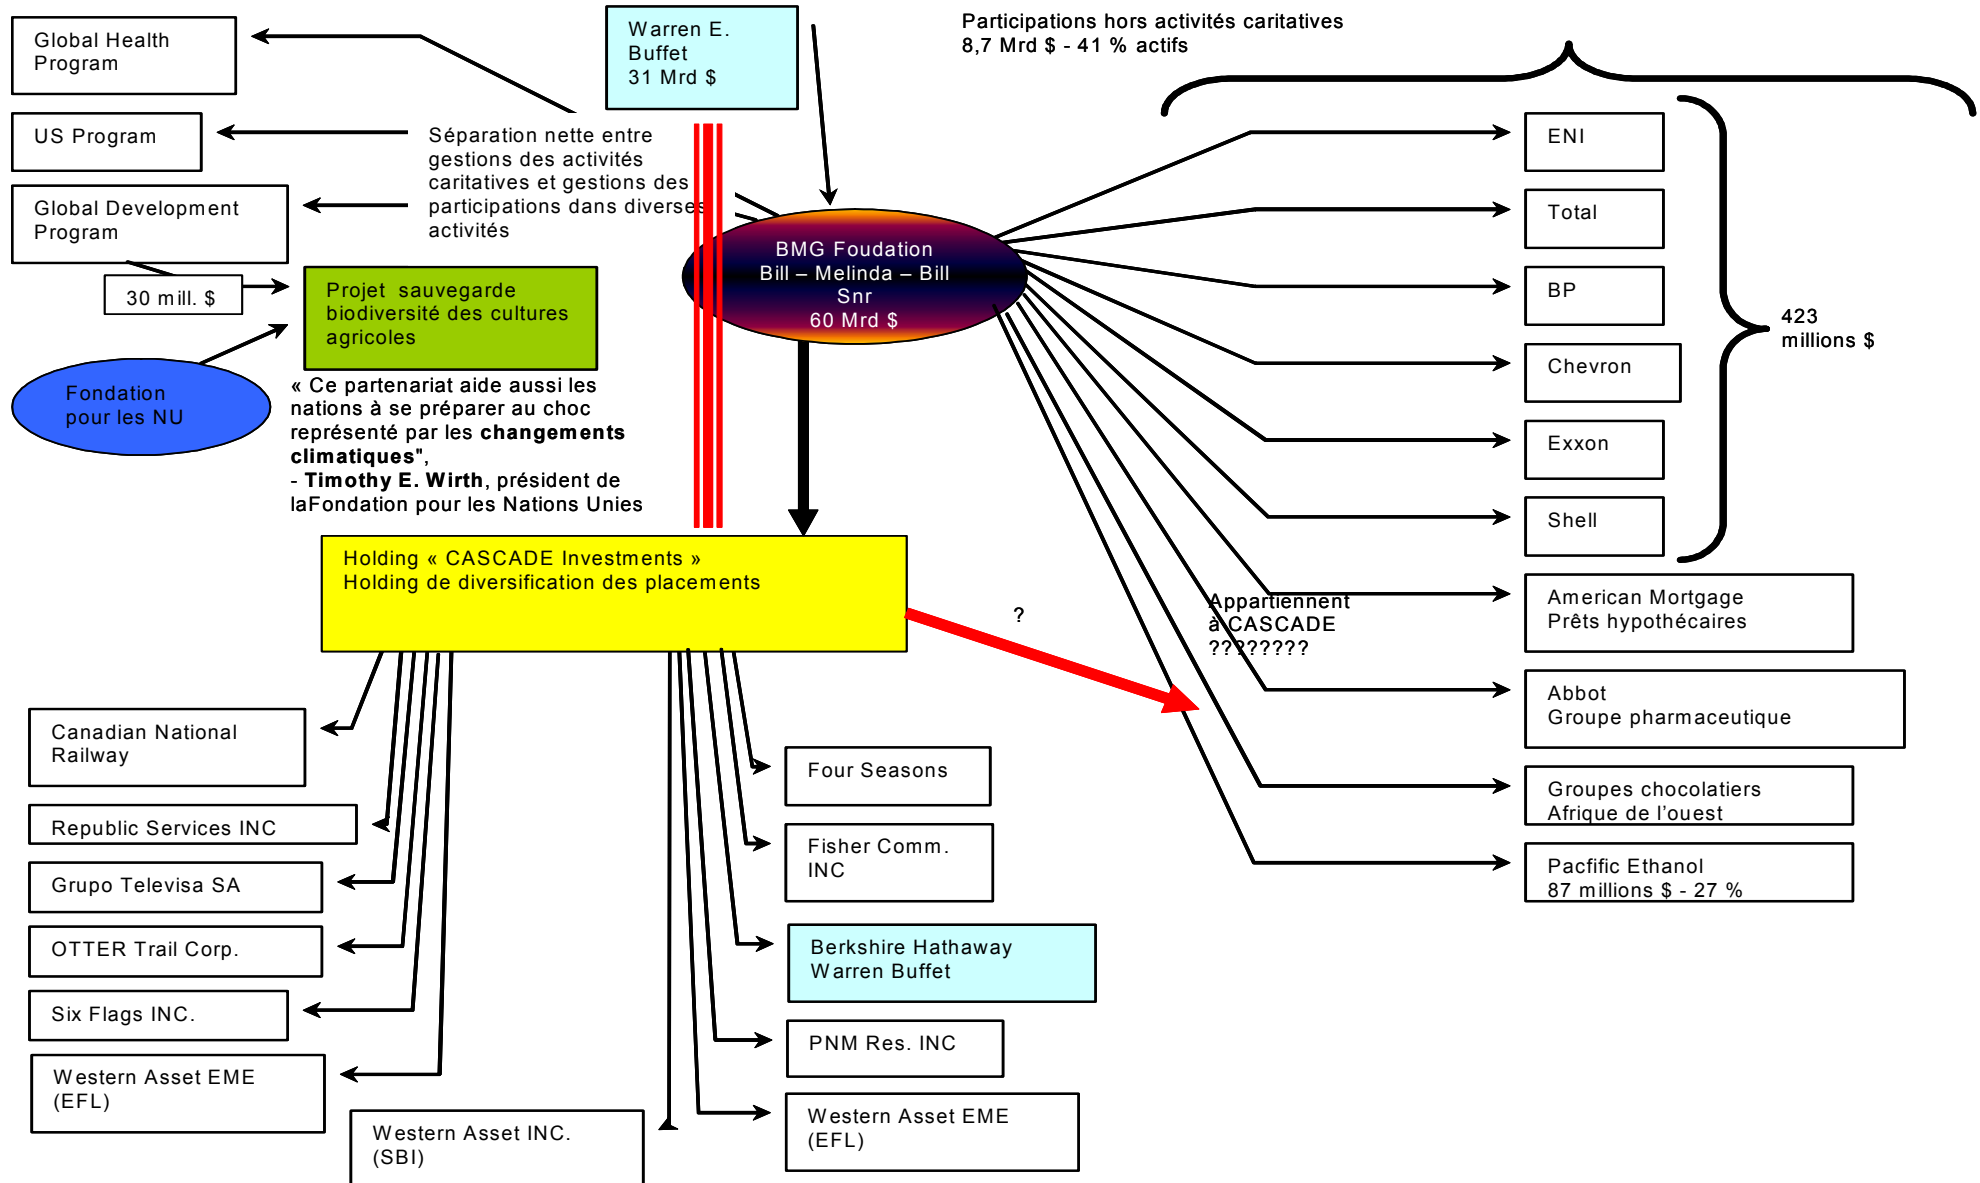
Global Health Program

US Program

Global Development Program

30 mill. $

Warren E. Buffet
31 Mrd $

Séparation nette entre gestions des activités caritatives et gestions des participations dans diverses activités

Participations hors activités caritatives
8,7 Mrd $ - 41 % actifs

BMG Foudation
Bill – Melinda – Bill Snr
60 Mrd $

Projet sauvegarde biodiversité des cultures agricoles

Fondation pour les NU

« Ce partenariat aide aussi les nations à se préparer au choc représenté par les **changements climatiques"**,
- **Timothy E. Wirth**, président de laFondation pour les Nations Unies

ENI

Total

BP

Chevron

Exxon

Shell

423 millions $

American Mortgage
Prêts hypothécaires

Abbot
Groupe pharmaceutique

Groupes chocolatiers
Afrique de l'ouest

Pacfific Ethanol
87 millions $ - 27 %

Appartiennent à CASCADE ????????

?

Holding « CASCADE Investments »
Holding de diversification des placements

Canadian National Railway

Republic Services INC

Grupo Televisa SA

OTTER Trail Corp.

Six Flags INC.

Western Asset EME (EFL)

Western Asset INC. (SBI)

Four Seasons

Fisher Comm. INC

Berkshire Hathaway
Warren Buffet

PNM Res. INC

Western Asset EME (EFL)